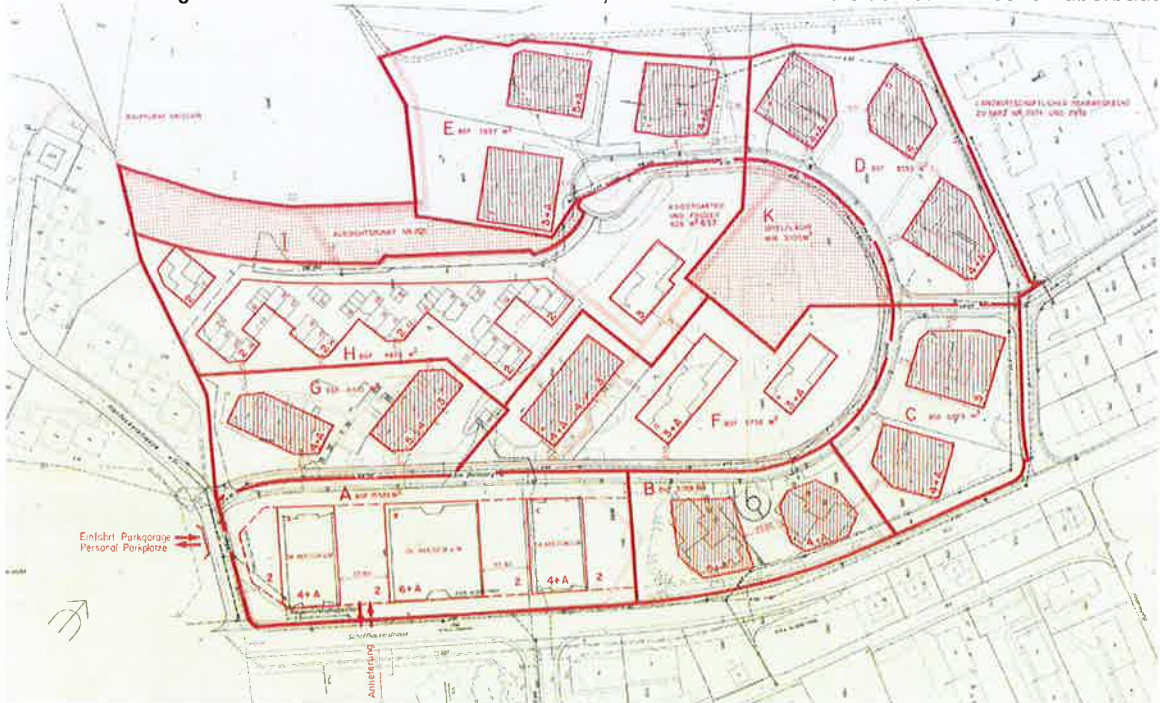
BAUFLÄCHE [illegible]

E BGF 7937 m²

AUSSICHTSPUNKT NR 991

I

KINDERGARTEN UND PAVILLON 926 m² BGF

K SPIELPLATZ 3100 m²

D BGF 8530 m²

LANDWIRTSCHAFTLICHE VERSUCHSFLÄCHE ZU AREAL NR 2974 UND 2978

H BGF 6950 m²

G BGF 4000 m²

F BGF 5750 m²

C BGF 6050 m²

A BGF 21000 m²

B BGF 3700 m²

Einfahrt Parkgarage
Personal Parkplätze

2

4+A

2

6+A

2

4+A

2

4+A

6+A

Schaffhauserstrasse

Anlieferung